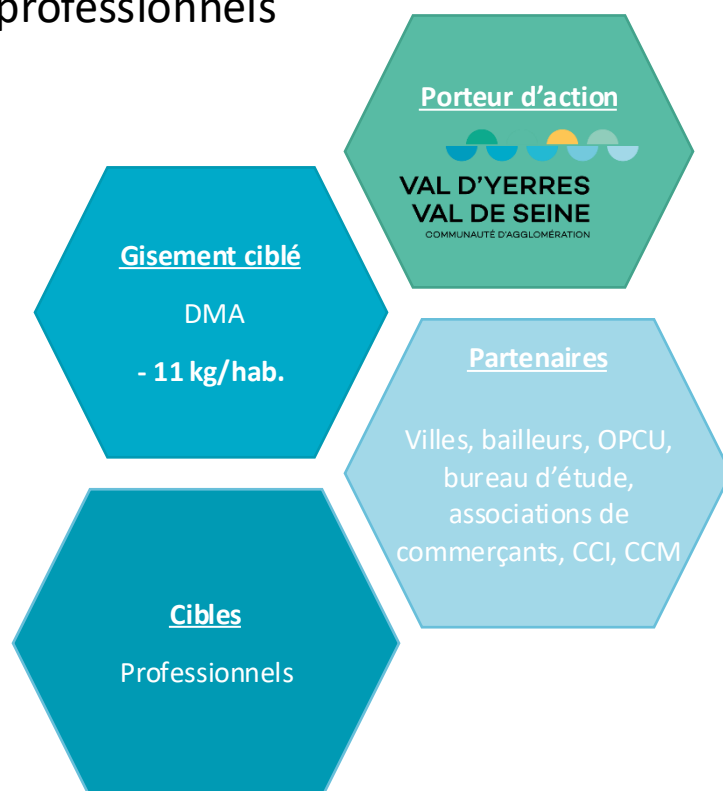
professionnels

Porteur d'action

VAL D'YERRES
VAL DE SEINE
COMMUNAUTÉ D'AGGLOMÉRATION

Gisement ciblé

DMA

- 11 kg/hab.

Partenaires

Villes, bailleurs, OPCU, bureau d'étude, associations de commerçants, CCI, CCM

Cibles

Professionnels